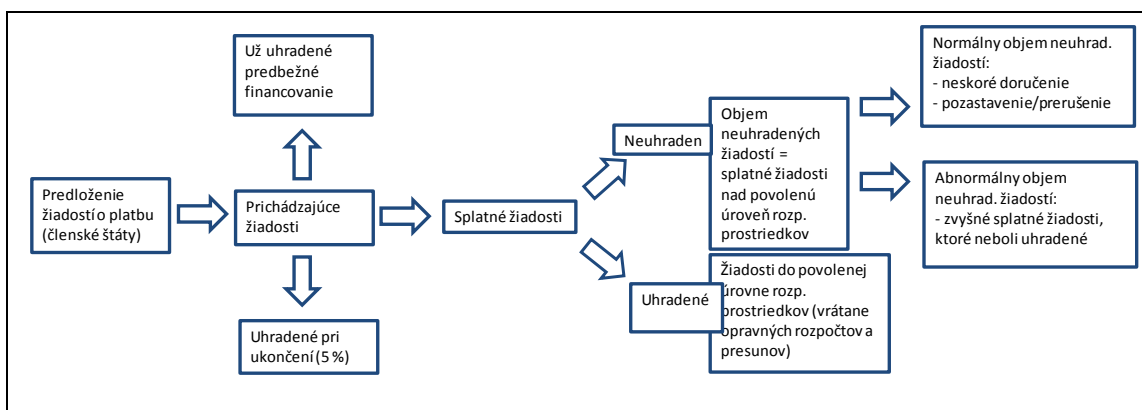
Už uhradené predbežné financovanie

Predloženie žiadostí o platbu (členské štáty)

Prichádzajúce žiadosti

Uhradené pri ukončení (5 %)

Splatné žiadosti

Neuhraden

Uhradené

Objem neuhradených žiadostí = splatné žiadosti nad povolenú úroveň rozp. prostriedkov

Žiadosti do povolenej úrovne rozp. prostriedkov (vrátane opravných rozpočtov a presunov)

Normálny objem neuhrad. žiadostí:
- neskoré doručenie
- pozastavenie/prerušenie

Abnormálny objem neuhrad. žiadostí:
- zvyšné splatné žiadosti, ktoré neboli uhradené